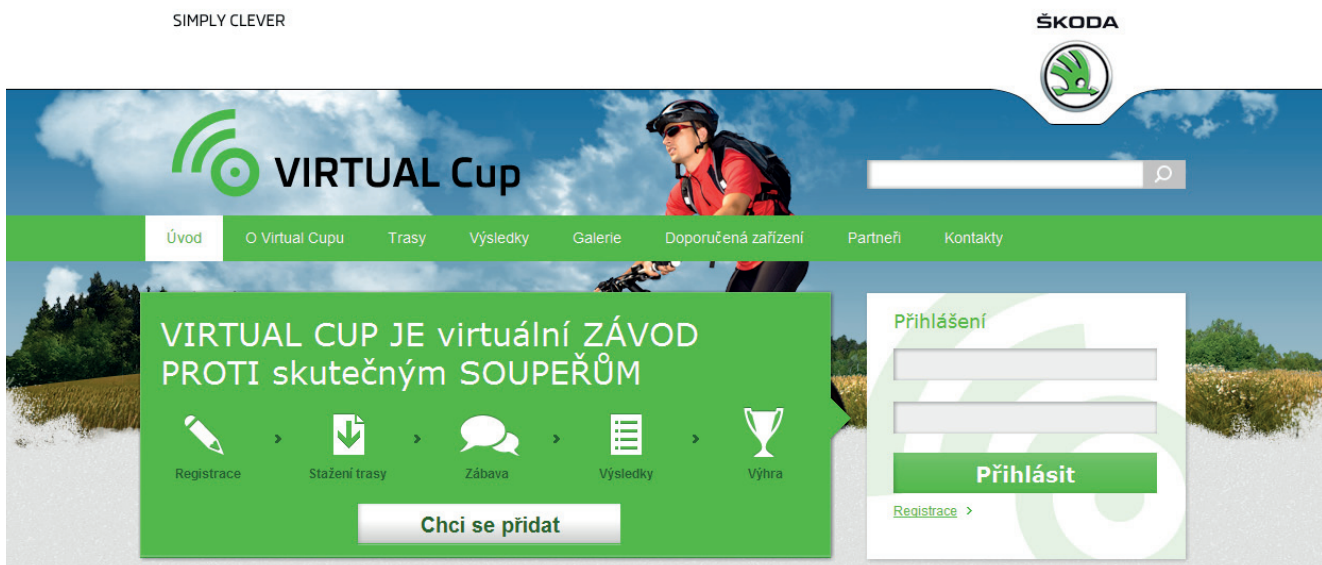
SIMPLY CLEVER

ŠKODA

VIRTUAL Cup

Úvod O Virtual Cupu Trasy Výsledky Galerie Doporučená zařízení Partneři Kontakty

VIRTUAL CUP JE virtuální ZÁVOD PROTI skutečným SOUPEŘŮM

Registrace › Stažení trasy › Zábava › Výsledky › Výhra

Chci se přidat

Přihlášení

Přihlásit

Registrace ›